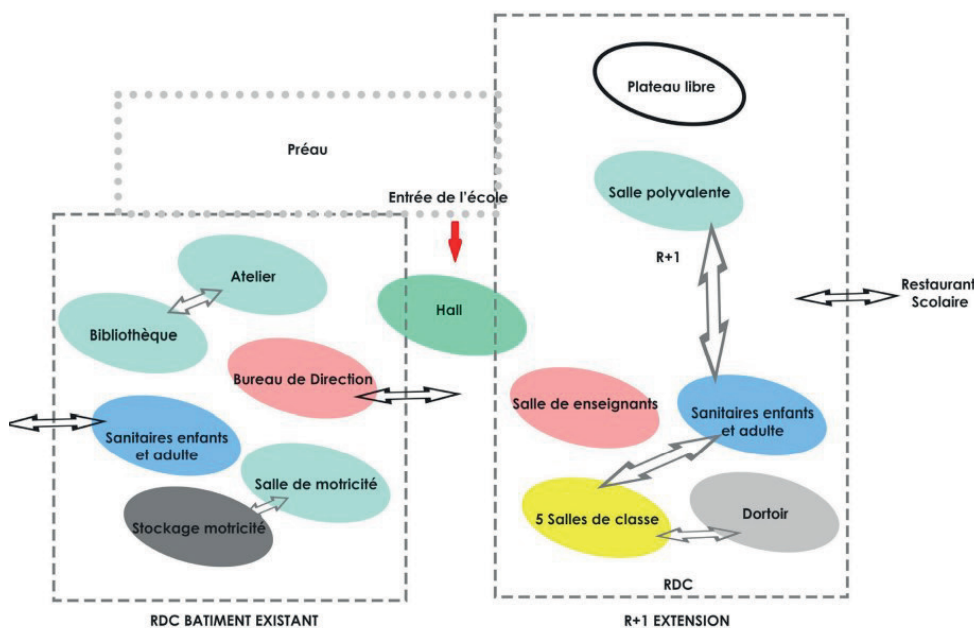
Plateau libre

Préau

Entrée de l'école

Salle polyvalente

R+1

Restaurant Scolaire

Atelier

Bibliothèque

Hall

Bureau de Direction

Salle de enseignants

Sanitaires enfants et adulte

Sanitaires enfants et adulte

Salle de motricité

Stockage motricité

5 Salles de classe

Dortoir

RDC

RDC BATIMENT EXISTANT

R+1 EXTENSION